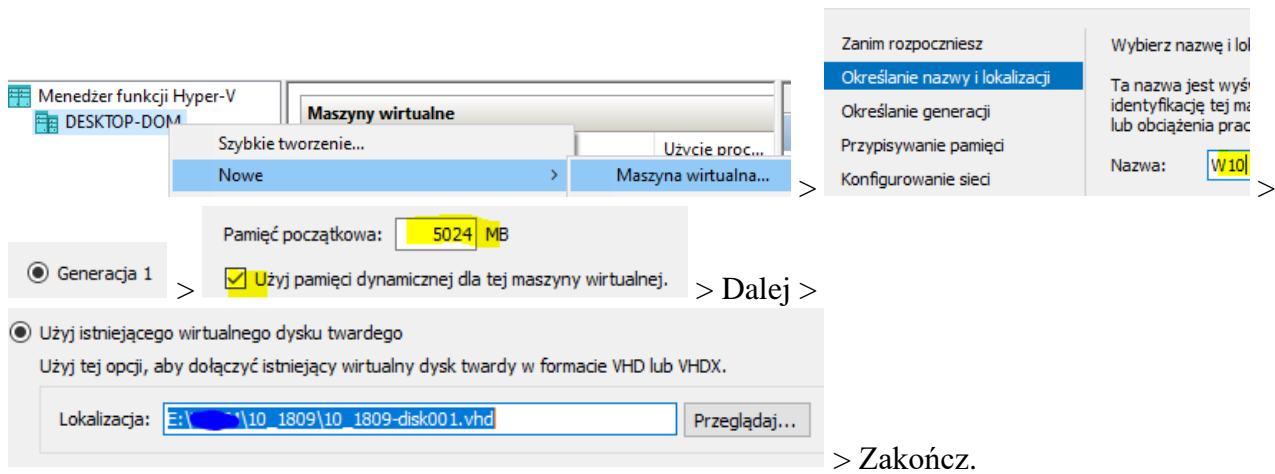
Menedżer funkcji Hyper-V
DESKTOP-DOM

Maszyny wirtualne

Szybkie tworzenie...
Nowe
Użycie proc...
Maszyna wirtualna...

>

Zanim rozpoczniesz
Określanie nazwy i lokalizacji
Określanie generacji
Przypisywanie pamięci
Konfigurowanie sieci

Wybierz nazwę i lo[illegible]
Ta nazwa jest wyśw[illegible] identyfikację tej ma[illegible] lub obciążenia prac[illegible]
Nazwa: W10

>

Generacja 1

>

Pamięć początkowa: 5024 MB
Użyj pamięci dynamicznej dla tej maszyny wirtualnej.

> Dalej >

Użyj istniejącego wirtualnego dysku twardego
Użyj tej opcji, aby dołączyć istniejący wirtualny dysk twardy w formacie VHD lub VHDX.
Lokalizacja: E:\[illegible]\10_1809\10_1809-disk001.vhd
Przeglądaj...

> Zakończ.